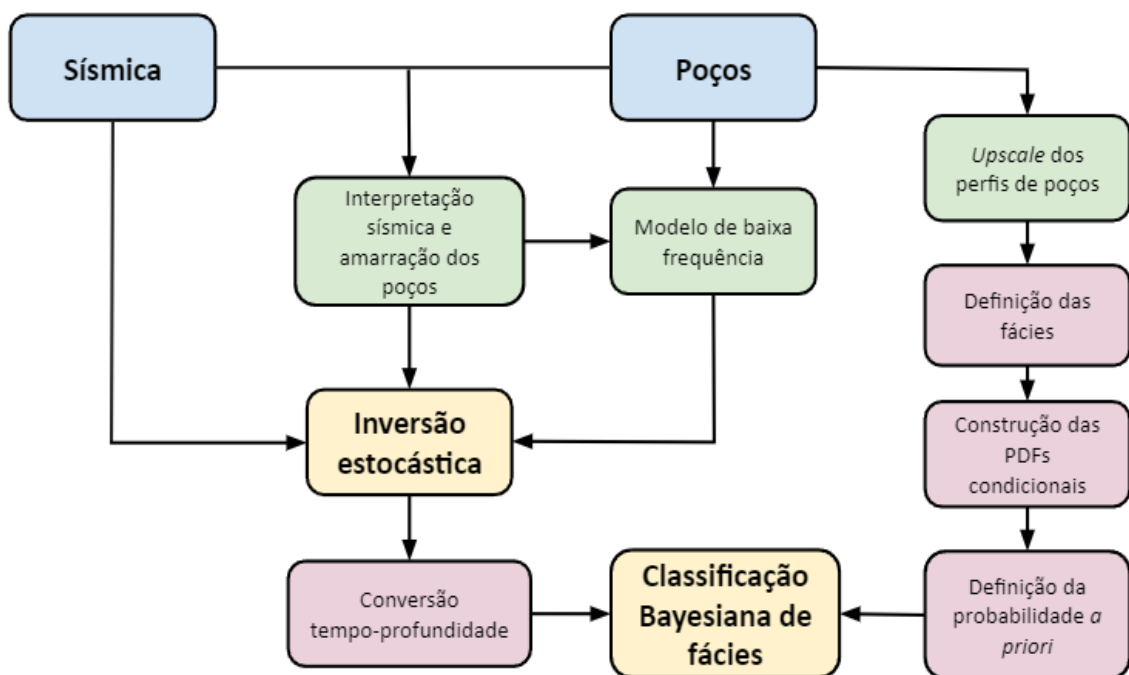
Sísmica

Poços

Interpretação sísmica e amarração dos poços

Modelo de baixa frequência

Upscale dos perfis de poços

Definição das fácies

Construção das PDFs condicionais

Inversão estocástica

Conversão tempo-profundidade

Classificação Bayesiana de fácies

Definição da probabilidade a priori